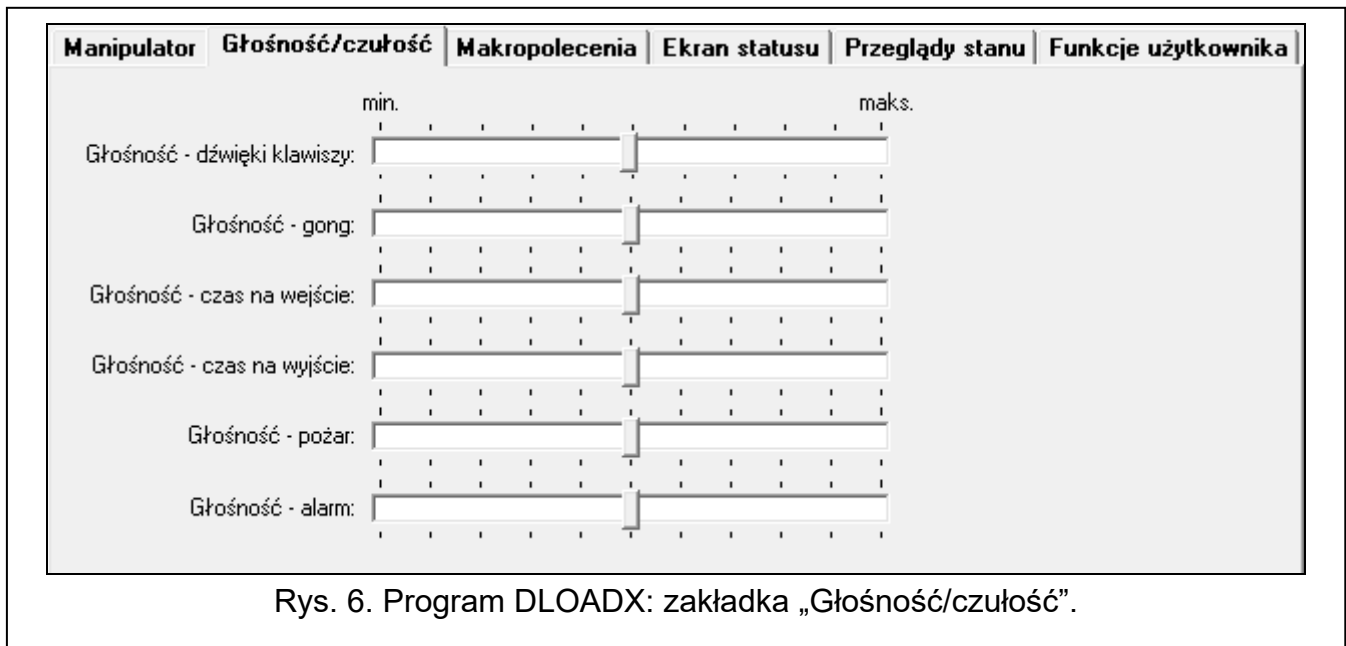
Manipulator | Głośność/czułość | Makropolecenia | Ekran statusu | Przeglądy stanu | Funkcje użytkownika

min.

maks.

Głośność - dźwięki klawiszy:

Głośność - gong:

Głośność - czas na wejście:

Głośność - czas na wyjście:

Głośność - pożar:

Głośność - alarm:

Rys. 6. Program DLOADX: zakładka „Głośność/czułość".